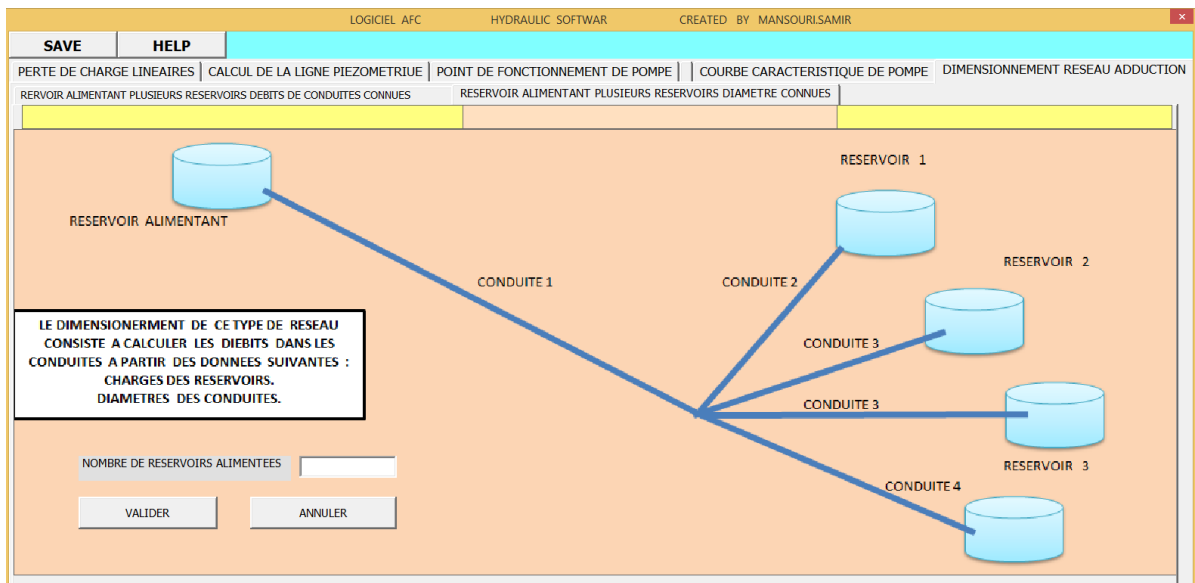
LOGICIEL AFC HYDRAULIC SOFTWAR CREATED BY MANSOURI.SAMIR

×

SAVE

HELP

PERTE DE CHARGE LINEAIRES | CALCUL DE LA LIGNE PIEZOMETRIUE | POINT DE FONCTIONNEMENT DE POMPE | COURBE CARACTERISTIQUE DE POMPE | DIMENSIONNEMENT RESEAU ADDUCTION

RERVOIR ALIMENTANT PLUSIEURS RESERVOIRS DEBITS DE CONDUITES CONNUES | RESERVOIR ALIMENTANT PLUSIEURS RESERVOIRS DIAMETRE CONNUES

RESERVOIR ALIMENTANT

RESERVOIR 1

CONDUITE 1

CONDUITE 2

RESERVOIR 2

LE DIMENSIONERMENT DE CE TYPE DE RESEAU CONSISTE A CALCULER LES DIEBITS DANS LES CONDUITES A PARTIR DES DONNEES SUIVANTES : CHARGES DES RESERVOIRS. DIAMETRES DES CONDUITES.

CONDUITE 3

CONDUITE 3

NOMBRE DE RESERVOIRS ALIMENTEES

RESERVOIR 3

CONDUITE 4

VALIDER

ANNULER